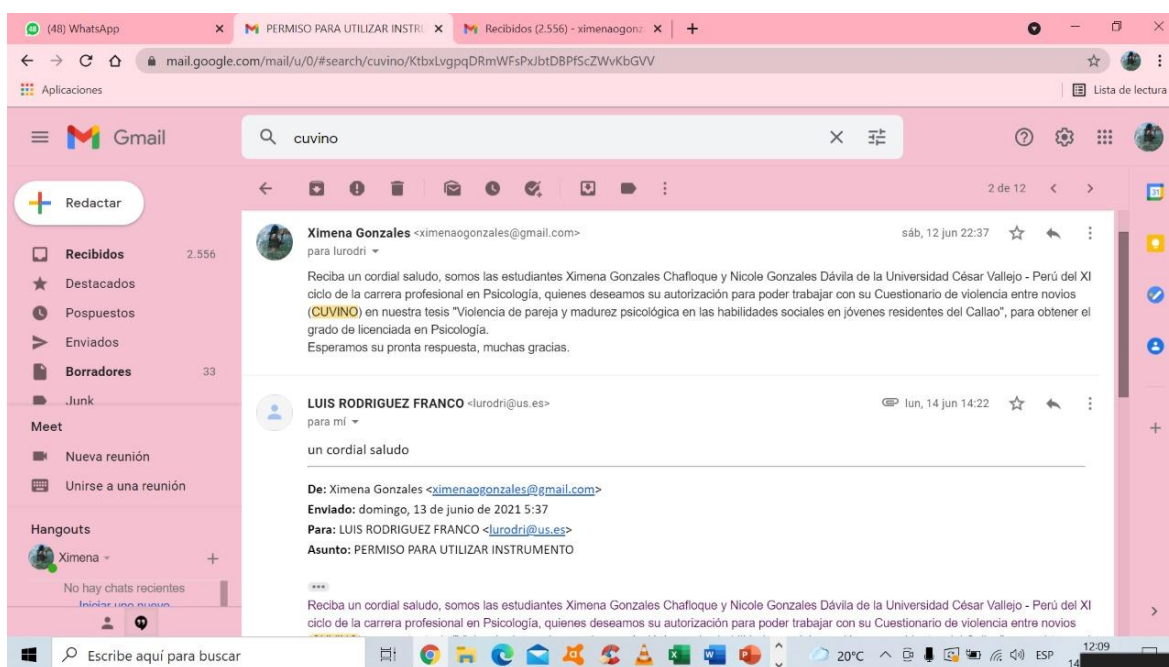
(48) WhatsApp
PERMISO PARA UTILIZAR INSTRU
Recibidos (2.556) - ximenaogonz
mail.google.com/mail/u/0/#search/cuvino/KtbxLvgpqDRmWFsPxJbtDBPfScZWvKbGVV
Aplicaciones
Lista de lectura

Gmail
cuvino

Redactar
Recibidos 2.556
Destacados
Pospuestos
Enviados
Borradores 33
Junk
Meet
Nueva reunión
Unirse a una reunión
Hangouts
Ximena
No hay chats recientes
Iniciar uno nuevo

2 de 12

Ximena Gonzales <ximenaogonzales@gmail.com>
para lurodri
sáb, 12 jun 22:37

Reciba un cordial saludo, somos las estudiantes Ximena Gonzales Chafloque y Nicole Gonzales Dávila de la Universidad César Vallejo - Perú del XI ciclo de la carrera profesional en Psicología, quienes deseamos su autorización para poder trabajar con su Cuestionario de violencia entre novios (CUVINO) en nuestra tesis "Violencia de pareja y madurez psicológica en las habilidades sociales en jóvenes residentes del Callao", para obtener el grado de licenciada en Psicología.
Esperamos su pronta respuesta, muchas gracias.

LUIS RODRIGUEZ FRANCO <lurodri@us.es>
para mí
lun, 14 jun 14:22

un cordial saludo

De: Ximena Gonzales <ximenaogonzales@gmail.com>
Enviado: domingo, 13 de junio de 2021 5:37
Para: LUIS RODRIGUEZ FRANCO <lurodri@us.es>
Asunto: PERMISO PARA UTILIZAR INSTRUMENTO

Reciba un cordial saludo, somos las estudiantes Ximena Gonzales Chafloque y Nicole Gonzales Dávila de la Universidad César Vallejo - Perú del XI ciclo de la carrera profesional en Psicología, quienes deseamos su autorización para poder trabajar con su Cuestionario de violencia entre novios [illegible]

Escribe aquí para buscar
20°C ESP 12:09
14